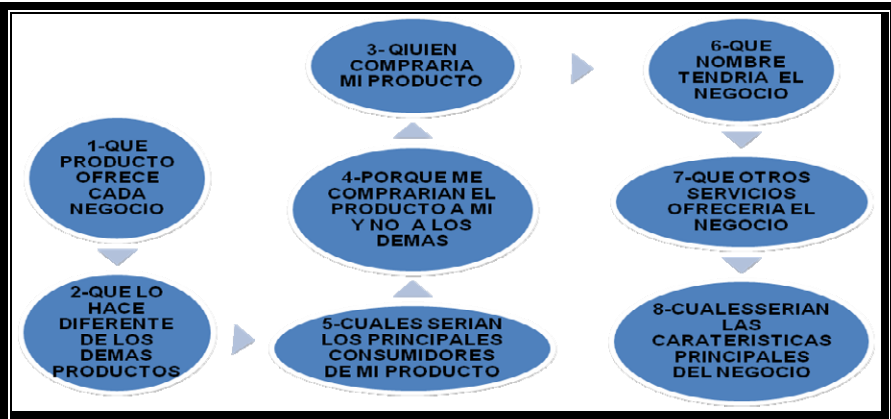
1-QUE PRODUCTO OFRECE CADA NEGOCIO

2-QUE LO HACE DIFERENTE DE LOS DEMAS PRODUCTOS

5-CUALES SERIAN LOS PRINCIPALES CONSUMIDORES DE MI PRODUCTO

4-PORQUE ME COMPRARIAN EL PRODUCTO A MI Y NO A LOS DEMAS

3- QIUIEN COMPRARIA MI PRODUCTO

6-QUE NOMBRE TENDRIA EL NEGOCIO

7-QUE OTROS SERVICIOS OFRECERIA EL NEGOCIO

8-CUALESSERIAN LAS CARATERISTICAS PRINCIPALES DEL NEGOCIO